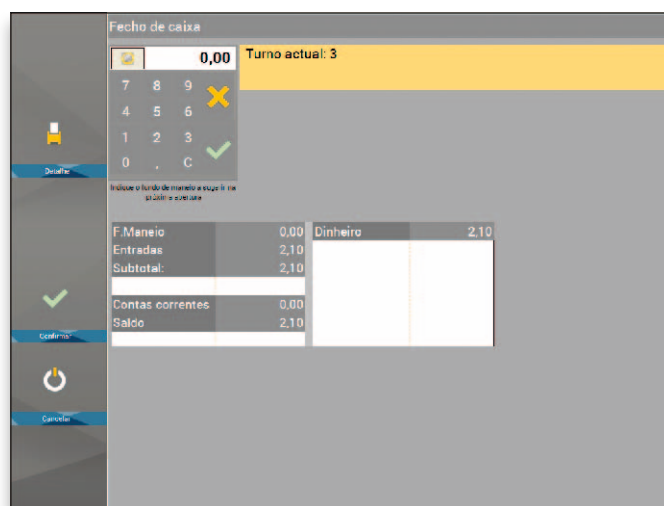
Fecho de caixa

0,00

Turno actual: 3

7 8 9
4 5 6
1 2 3
0 , C

Indique o fundo de maneio a seguir na próxima abertura

Detalhe

Confirmar

Cancelar

| F.Maneio | 0,00 |
|---|---|
| Entradas | 2,10 |
| Subtotal: | 2,10 |

| Contas correntes | 0,00 |
|---|---|
| Saldo | 2,10 |

| Dinheiro | 2,10 |
|---|---|